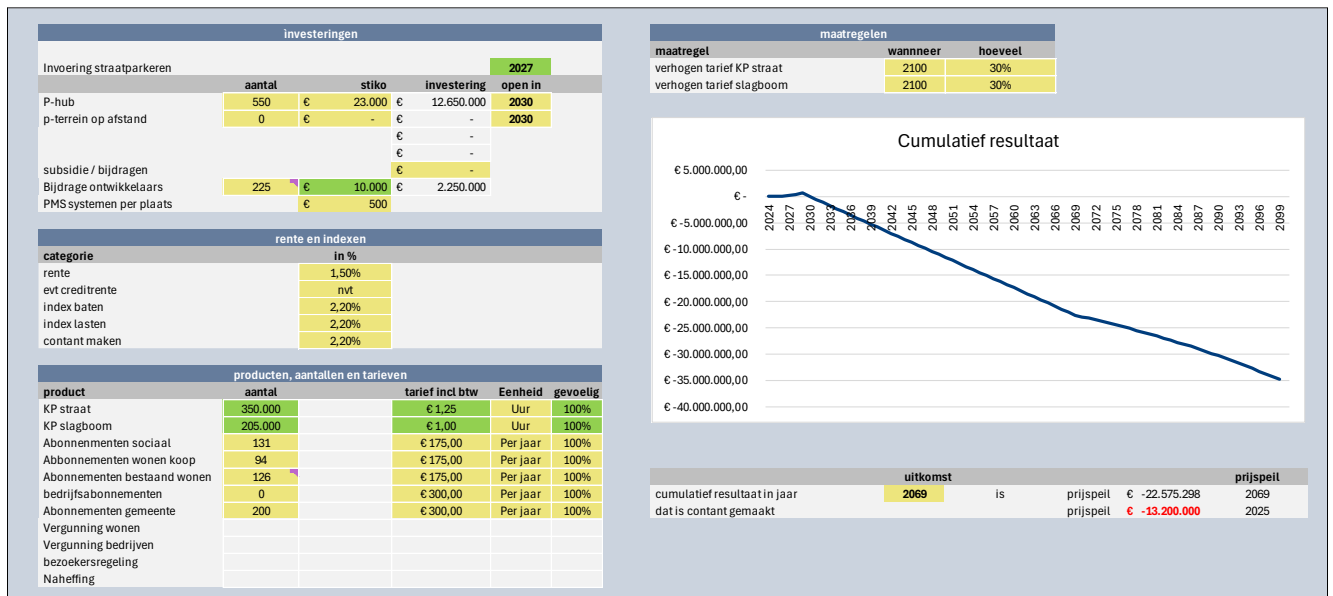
investeringen

| | | | | |
|---|---|---|---|---|
| Invoering straatparkeren | | | | 2027 |
| | aantal | stiko | investering | open in |
| P-hub | 550 | € 23.000 | € 12.650.000 | 2030 |
| p-terrein op afstand | 0 | € - | € - | 2030 |
| | | | € - | |
| | | | € - | |
| subsidie / bijdragen | | | € - | |
| Bijdrage ontwikkelaars | 225 | € 10.000 | € 2.250.000 | |
| PMS systemen per plaats | | € 500 | | |

rente en indexen

| categorie | in % |
|---|---|
| rente | 1,50% |
| evt creditrente | nvt |
| index baten | 2,20% |
| index lasten | 2,20% |
| contant maken | 2,20% |

producten, aantallen en tarieven

| product | aantal | | tarief incl btw | Eenheid | gevoelig |
|---|---|---|---|---|---|
| KP straat | 350.000 | | € 1,25 | Uur | 100% |
| KP slagboom | 205.000 | | € 1,00 | Uur | 100% |
| Abonnementen sociaal | 131 | | € 175,00 | Per jaar | 100% |
| Abonnementen wonen koop | 94 | | € 175,00 | Per jaar | 100% |
| Abonnementen bestaand wonen | 126 | | € 175,00 | Per jaar | 100% |
| bedrijfsabonnementen | 0 | | € 300,00 | Per jaar | 100% |
| Abonnementen gemeente | 200 | | € 300,00 | Per jaar | 100% |
| Vergunning wonen | | | | | |
| Vergunning bedrijven | | | | | |
| bezoekersregeling | | | | | |
| Naheffing | | | | | |

maatregelen

| maatregel | wannneer | hoeveel |
|---|---|---|
| verhogen tarief KP straat | 2100 | 30% |
| verhogen tarief slagboom | 2100 | 30% |

Cumulatief resultaat

€ 5.000.000,00
€ -
€ -5.000.000,00
€ -10.000.000,00
€ -15.000.000,00
€ -20.000.000,00
€ -25.000.000,00
€ -30.000.000,00
€ -35.000.000,00
€ -40.000.000,00

2024 2027 2030 2033 2036 2039 2042 2045 2048 2051 2054 2057 2060 2063 2066 2069 2072 2075 2078 2081 2084 2087 2090 2093 2096 2099

| | uitkomst | | | | prijspeil |
|---|---|---|---|---|---|
| cumulatief resultaat in jaar | 2069 | is | prijspeil | € -22.575.298 | 2069 |
| dat is contant gemaakt | | | prijspeil | € -13.200.000 | 2025 |